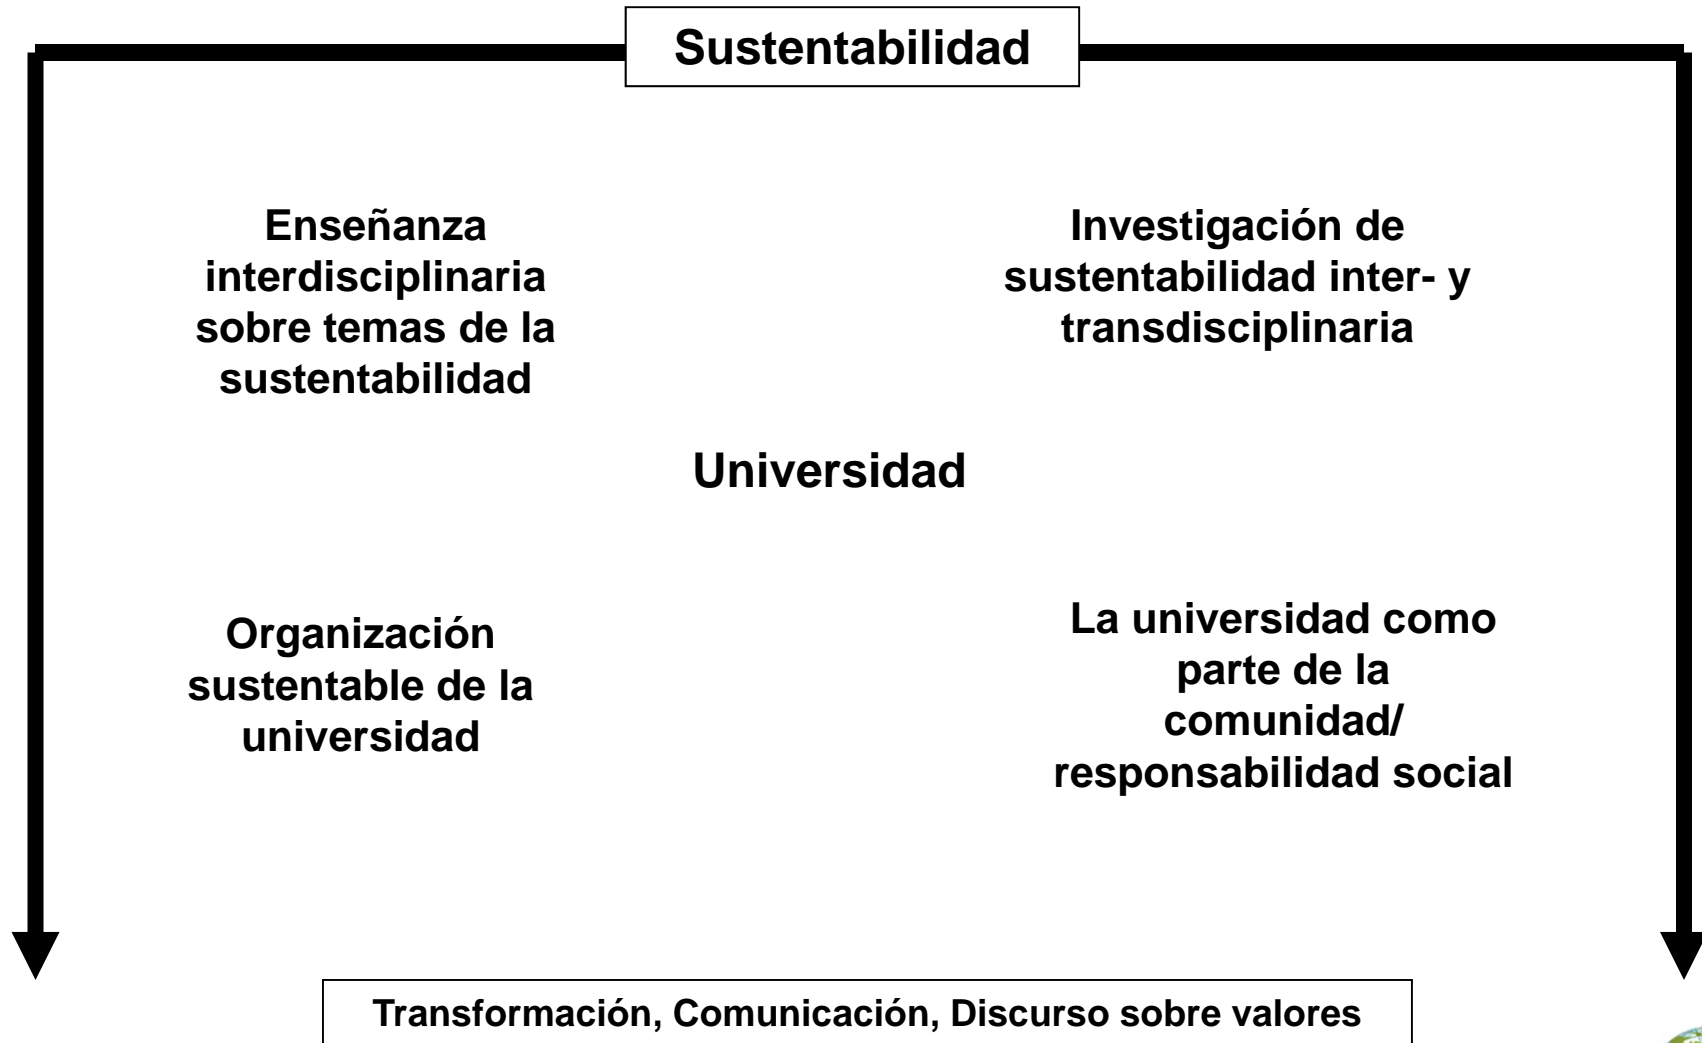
Sustentabilidad

Enseñanza interdisciplinaria sobre temas de la sustentabilidad

Investigación de sustentabilidad inter- y transdisciplinaria

Universidad

Organización sustentable de la universidad

La universidad como parte de la comunidad/ responsabilidad social

Transformación, Comunicación, Discurso sobre valores